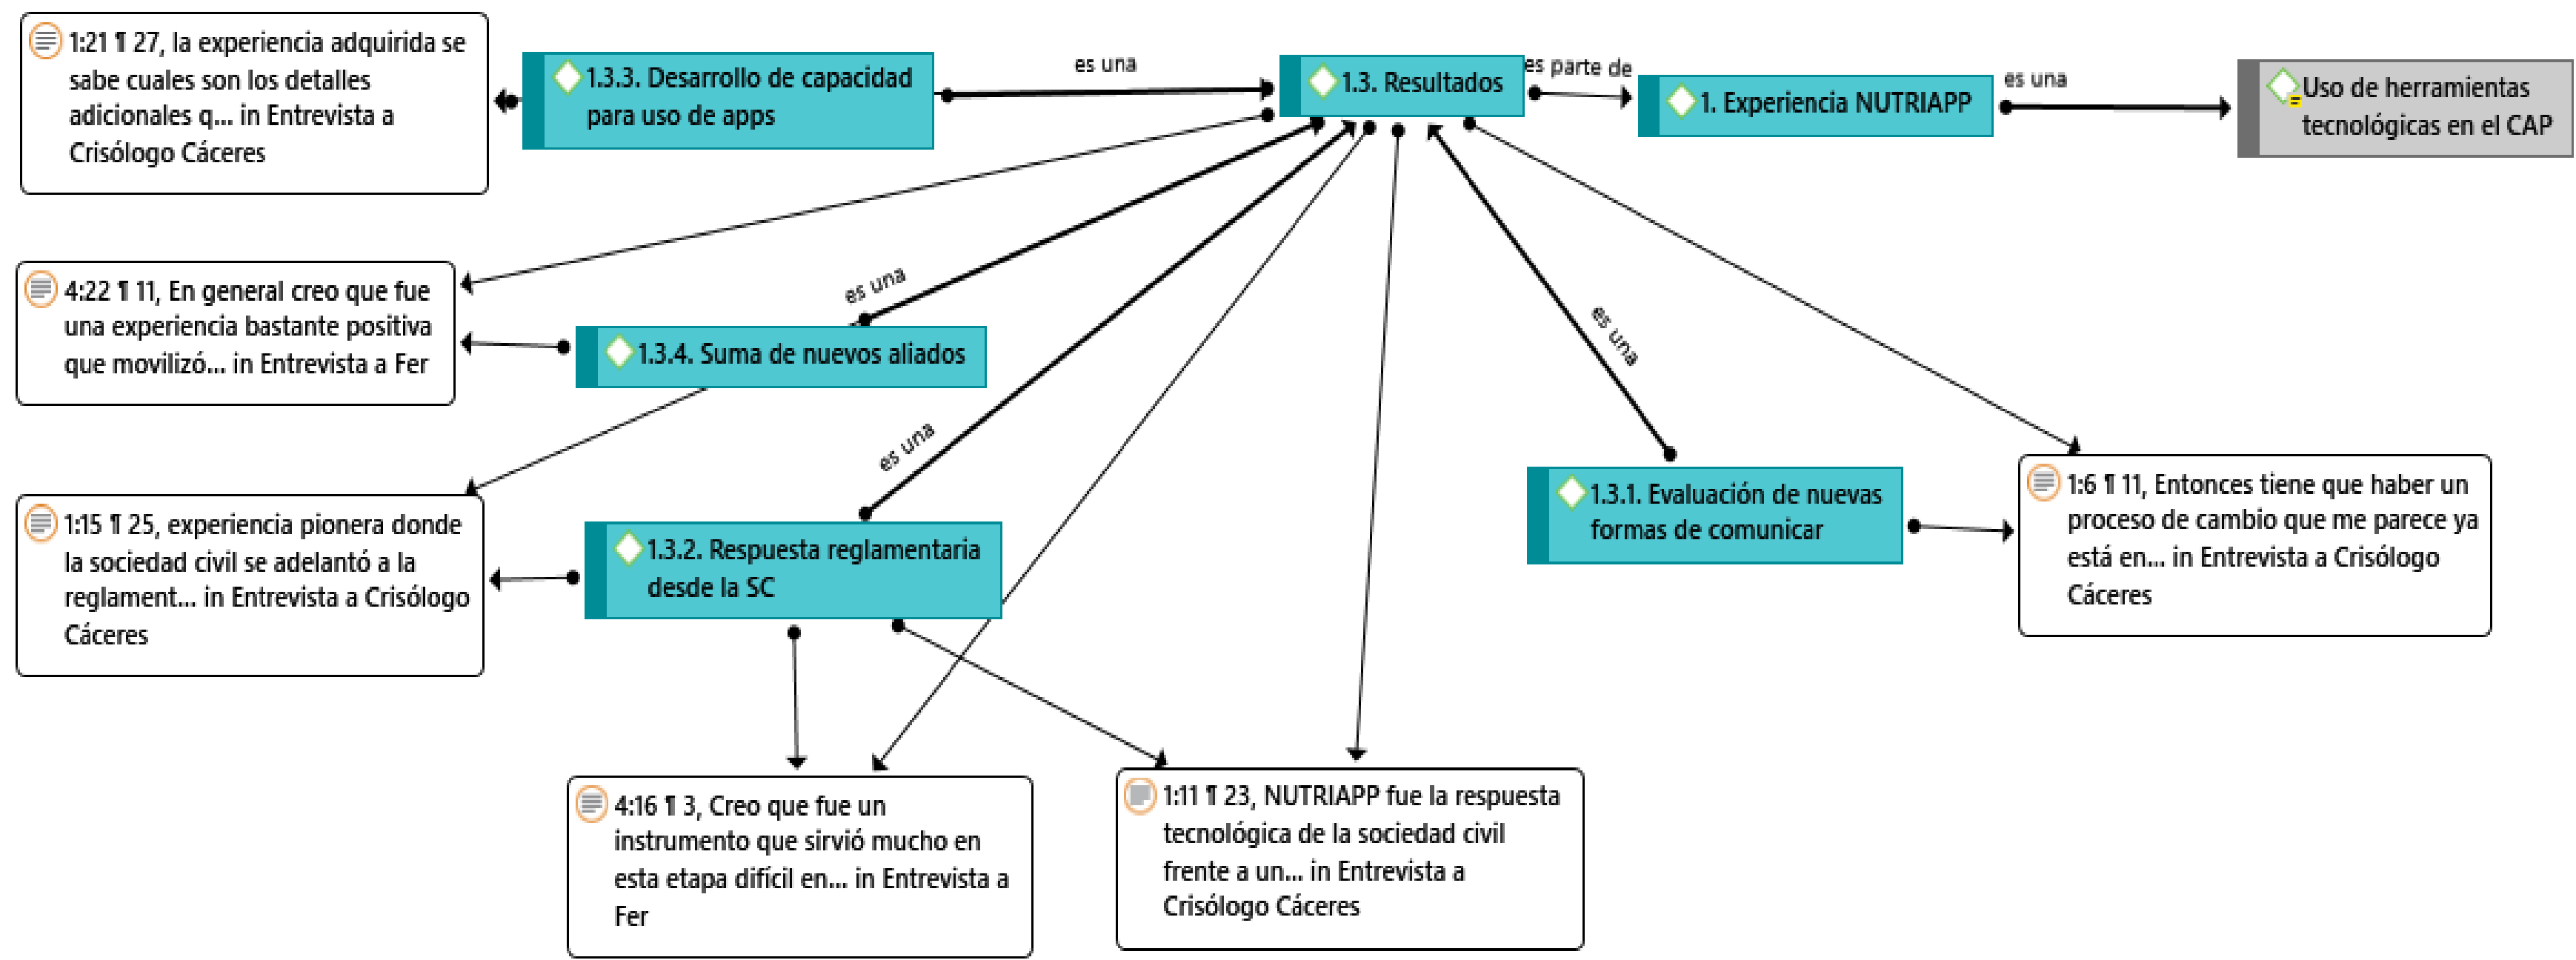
1:21 ¶ 27, la experiencia adquirida se sabe cuales son los detalles adicionales q... in Entrevista a Crisólogo Cáceres

1.3.3. Desarrollo de capacidad para uso de apps

es una

1.3. Resultados

es parte de

1. Experiencia NUTRIAPP

es una

Uso de herramientas tecnológicas en el CAP

4:22 ¶ 11, En general creo que fue una experiencia bastante positiva que movilizó... in Entrevista a Fer

es una

1.3.4. Suma de nuevos aliados

es una

es una

1.3.1. Evaluación de nuevas formas de comunicar

1:6 ¶ 11, Entonces tiene que haber un proceso de cambio que me parece ya está en... in Entrevista a Crisólogo Cáceres

1:15 ¶ 25, experiencia pionera donde la sociedad civil se adelantó a la reglament... in Entrevista a Crisólogo Cáceres

1.3.2. Respuesta reglamentaria desde la SC

4:16 ¶ 3, Creo que fue un instrumento que sirvió mucho en esta etapa difícil en... in Entrevista a Fer

1:11 ¶ 23, NUTRIAPP fue la respuesta tecnológica de la sociedad civil frente a un... in Entrevista a Crisólogo Cáceres